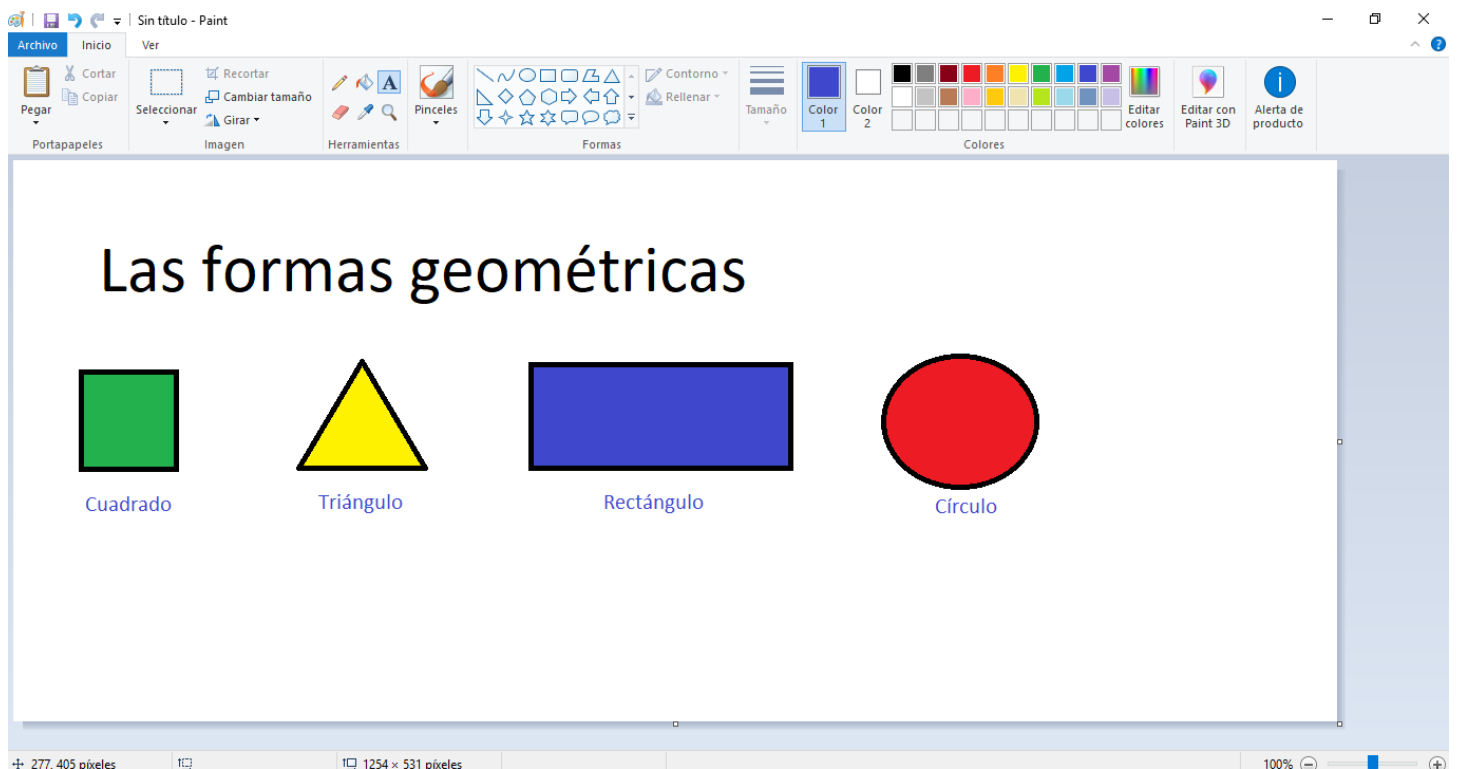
Sin título - Paint

Archivo Inicio Ver

Pegar
Cortar
Copiar
Portapapeles

Seleccionar
Recortar
Cambiar tamaño
Girar
Imagen

Herramientas

Pinceles

Contorno
Rellenar
Formas

Tamaño

Color 1
Color 2
Editar colores
Colores

Editar con Paint 3D

Alerta de producto

Las formas geométricas

Cuadrado

Triángulo

Rectángulo

Círculo

277, 405 píxeles
1254 × 531 píxeles
100%